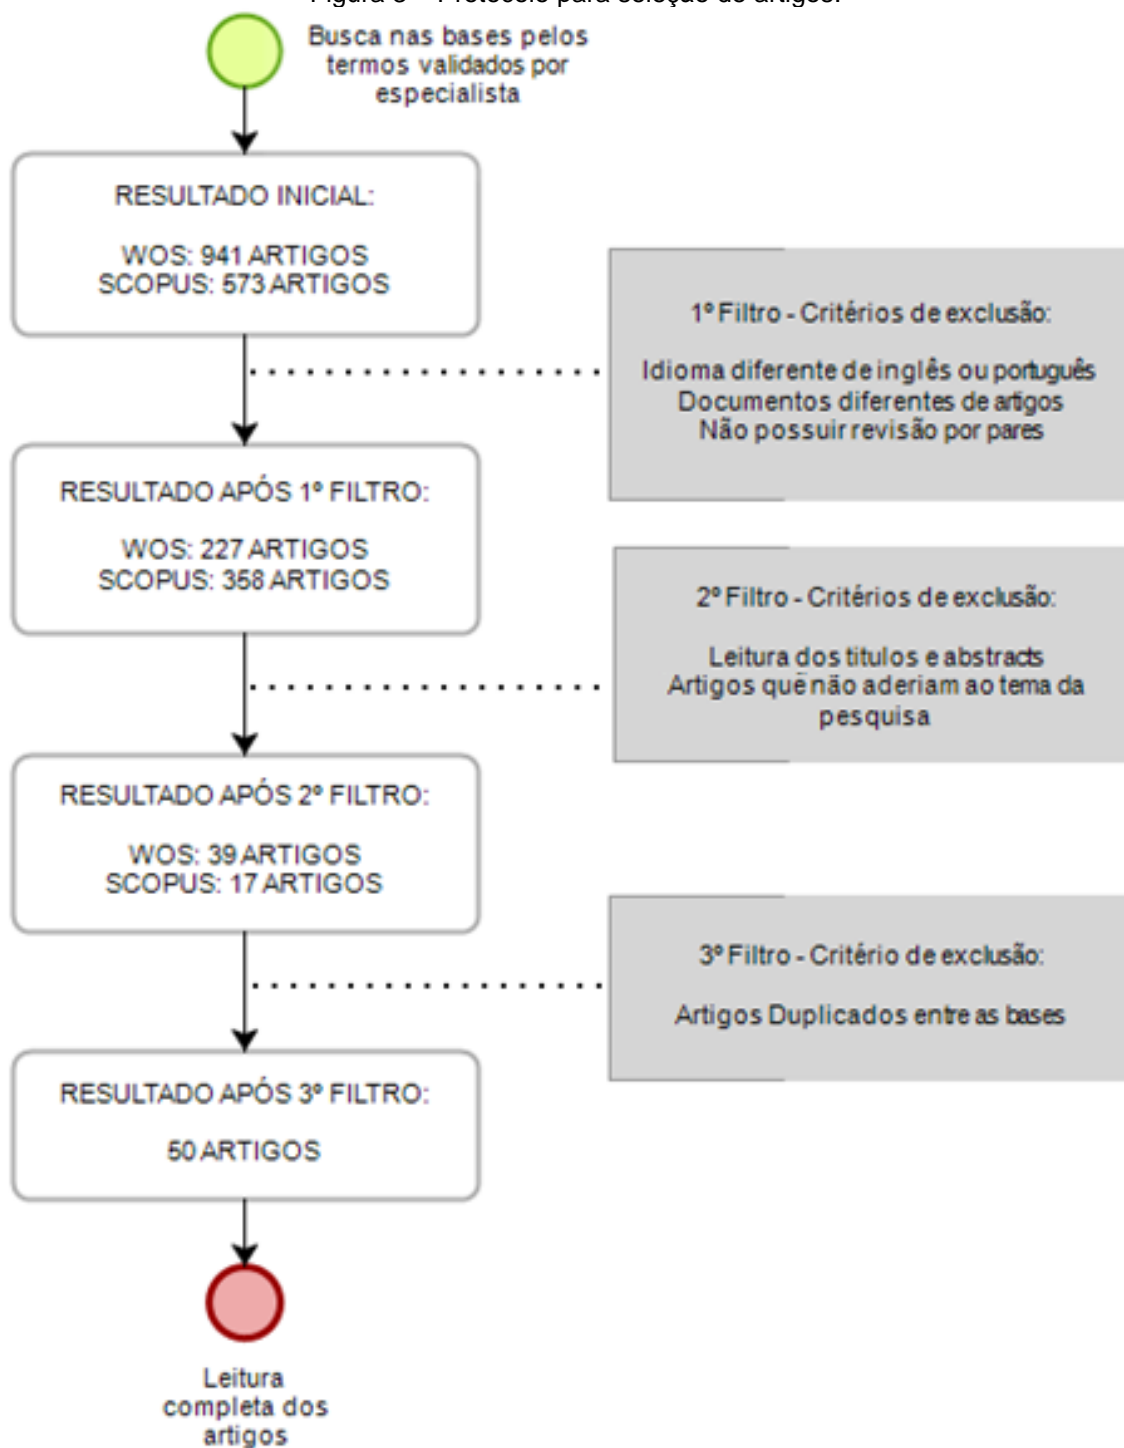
Figura 3 – Protocolo para seleção de artigos.

Busca nas bases pelos termos validados por especialista

RESULTADO INICIAL:

WOS: 941 ARTIGOS
SCOPUS: 573 ARTIGOS

1º Filtro - Critérios de exclusão:

Idioma diferente de inglês ou português
Documentos diferentes de artigos
Não possuir revisão por pares

RESULTADO APÓS 1º FILTRO:

WOS: 227 ARTIGOS
SCOPUS: 358 ARTIGOS

2º Filtro - Critérios de exclusão:

Leitura dos titulos e abstracts
Artigos que não aderiam ao tema da pesquisa

RESULTADO APÓS 2º FILTRO:

WOS: 39 ARTIGOS
SCOPUS: 17 ARTIGOS

3º Filtro - Critério de exclusão:

Artigos Duplicados entre as bases

RESULTADO APÓS 3º FILTRO:

50 ARTIGOS

Leitura completa dos artigos